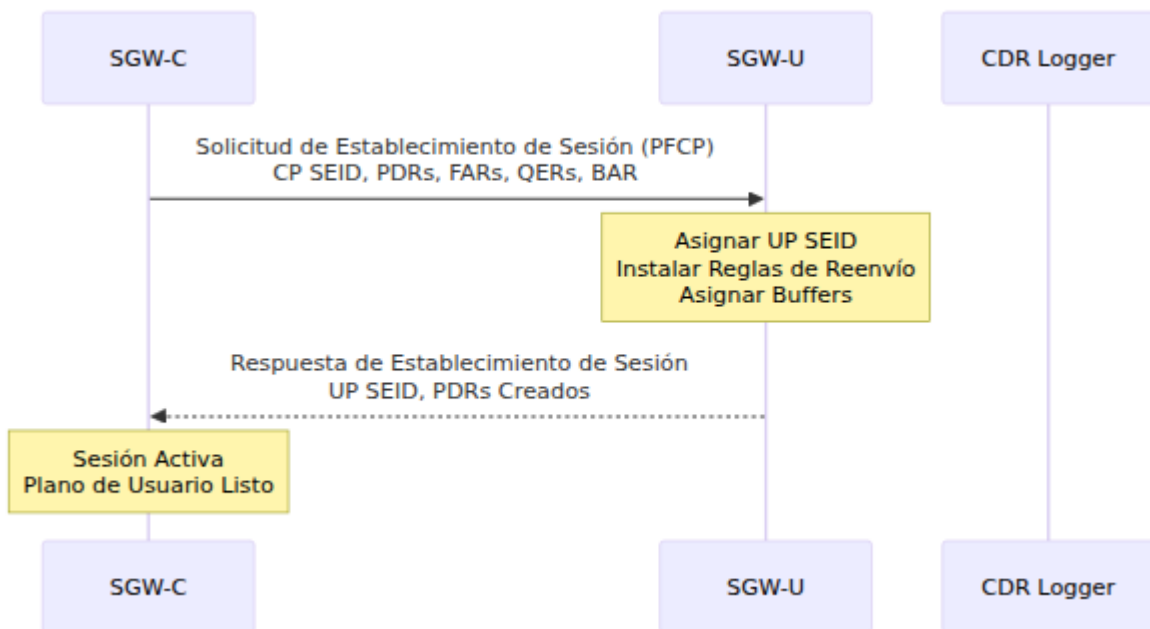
SGW-C

SGW-U

CDR Logger

Solicitud de Establecimiento de Sesión (PFCP)
CP SEID, PDRs, FARs, QERs, BAR

Asignar UP SEID
Instalar Reglas de Reenvío
Asignar Buffers

Respuesta de Establecimiento de Sesión
UP SEID, PDRs Creados

Sesión Activa
Plano de Usuario Listo

SGW-C

SGW-U

CDR Logger